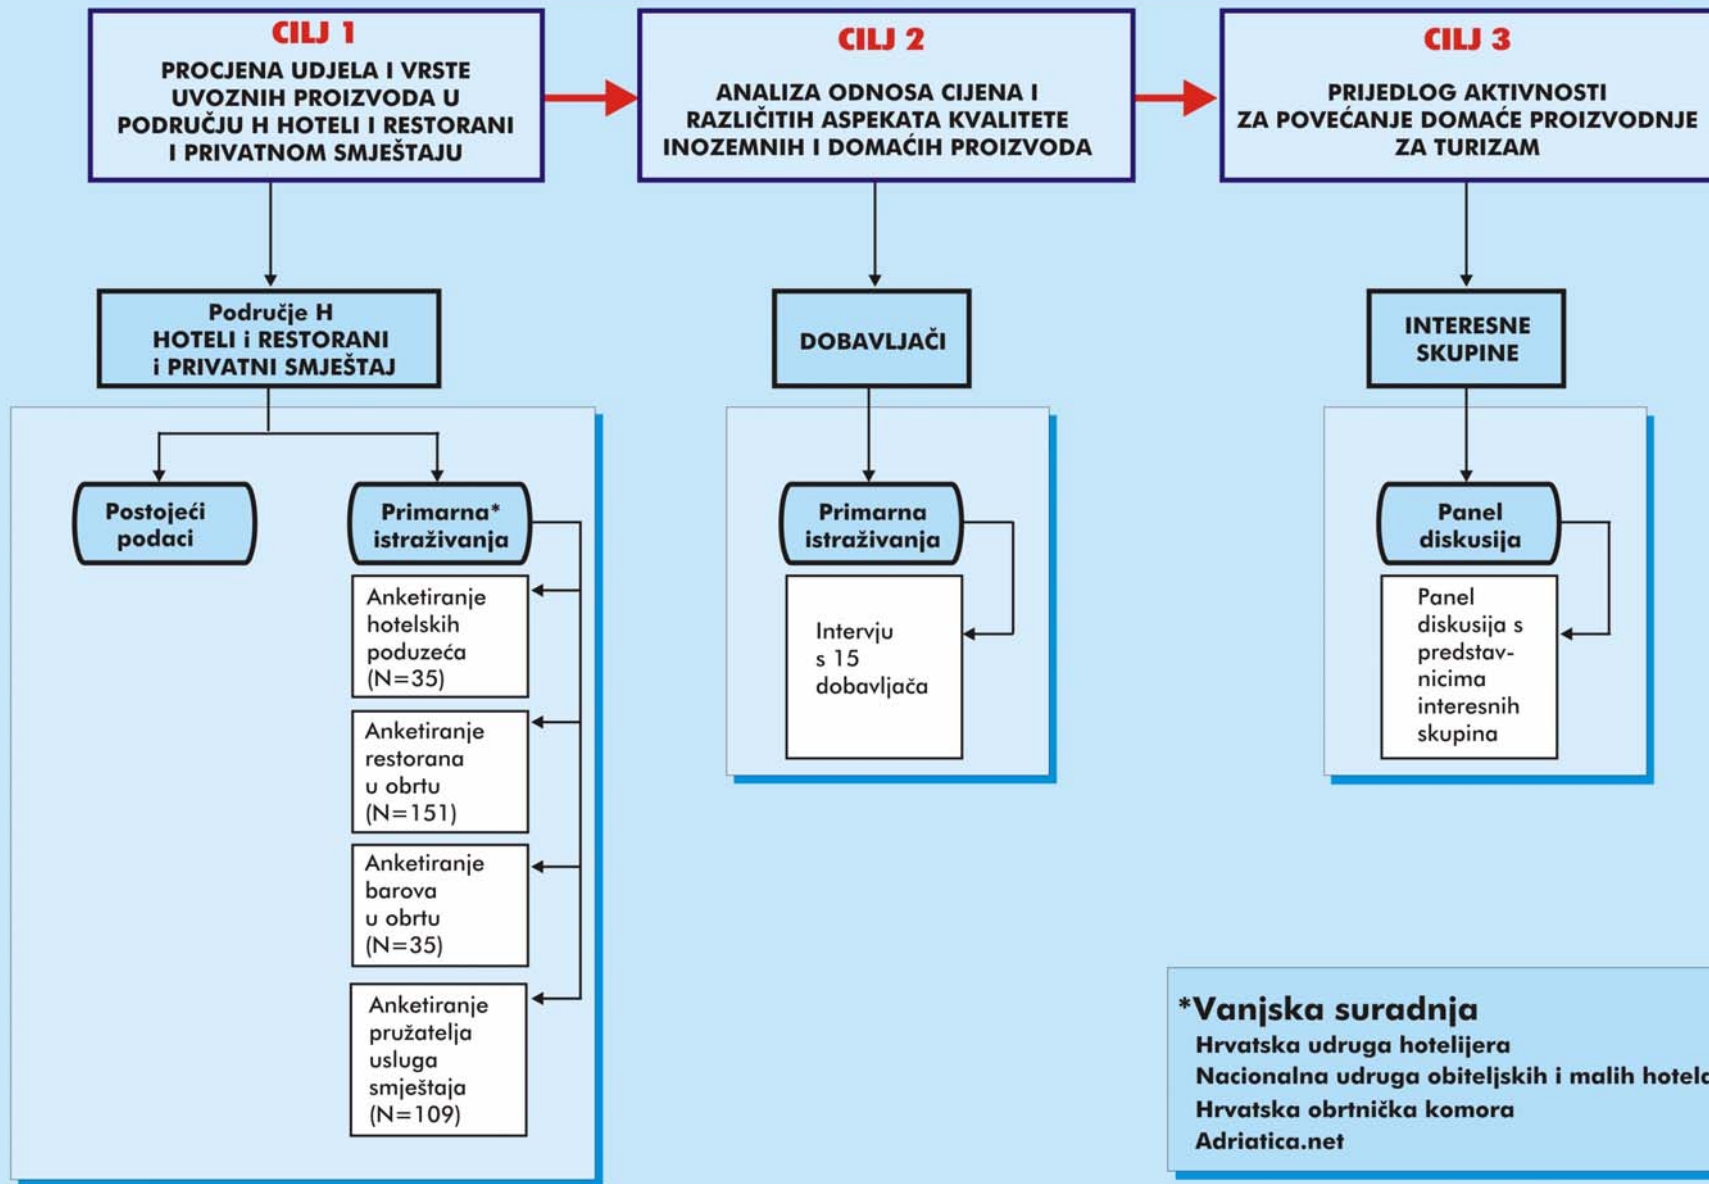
CILJ 1
PROCJENA UDJELA I VRSTE UVOZNIH PROIZVODA U PODRUČJU H HOTELI I RESTORANI I PRIVATNOM SMJEŠTAJU

CILJ 2
ANALIZA ODNOSA CIJENA I RAZLIČITIH ASPEKATA KVALITETE INOZEMNIH I DOMAĆIH PROIZVODA

CILJ 3
PRIJEDLOG AKTIVNOSTI ZA POVEĆANJE DOMAĆE PROIZVODNJE ZA TURIZAM

Područje H
HOTELI i RESTORANI
i PRIVATNI SMJEŠTAJ

Postojeći podaci

Primarna* istraživanja

Anketiranje hotelskih poduzeća (N=35)

Anketiranje restorana u obrtu (N=151)

Anketiranje barova u obrtu (N=35)

Anketiranje pružatelja usluga smještaja (N=109)

DOBAVLJAČI

Primarna istraživanja

Intervju s 15 dobavljača

INTERESNE SKUPINE

Panel diskusija

Panel diskusija s predstavnicima interesnih skupina

*Vanjska suradnja
Hrvatska udruga hotelijera
Nacionalna udruga obiteljskih i malih hotela
Hrvatska obrtnička komora
Adriatica.net